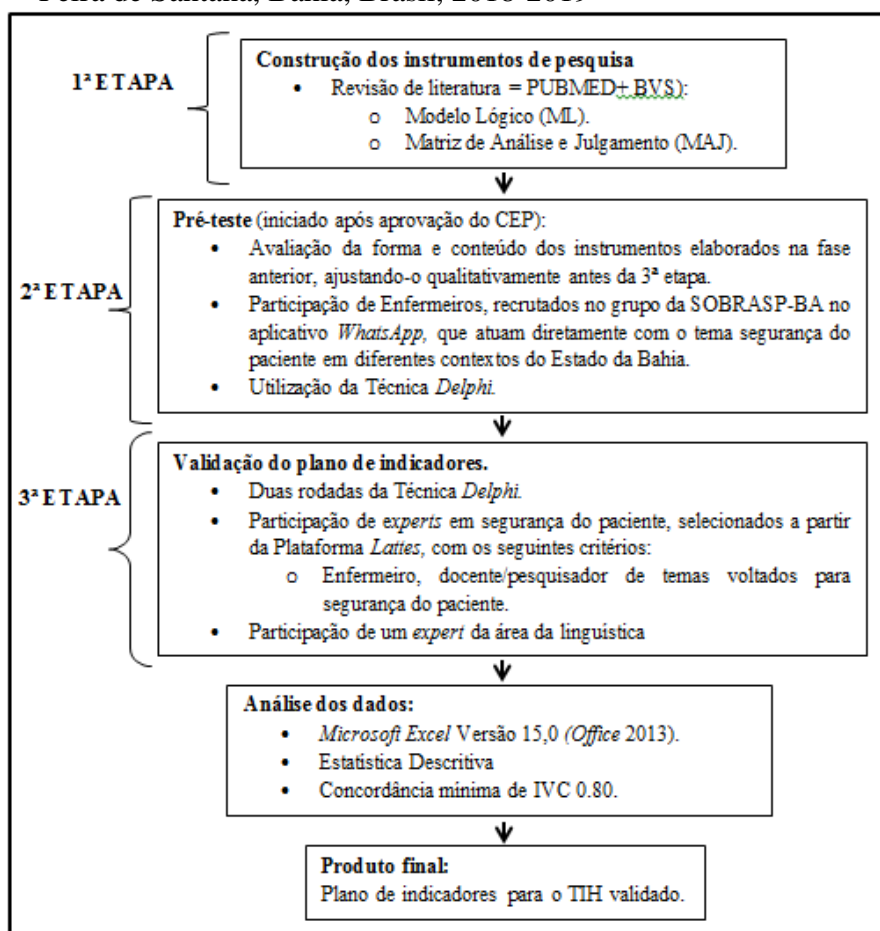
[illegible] de Santana, Bahia, Brasil, 2018-2019

1ª ETAPA

Construção dos instrumentos de pesquisa
• Revisão de literatura = PUBMED+ BVS):
o Modelo Lógico (ML).
o Matriz de Análise e Julgamento (MAJ).

2ª ETAPA

Pré-teste (iniciado após aprovação do CEP):
• Avaliação da forma e conteúdo dos instrumentos elaborados na fase anterior, ajustando-o qualitativamente antes da 3ª etapa.
• Participação de Enfermeiros, recrutados no grupo da SOBRASP-BA no aplicativo WhatsApp, que atuam diretamente com o tema segurança do paciente em diferentes contextos do Estado da Bahia.
• Utilização da Técnica Delphi.

3ª ETAPA

Validação do plano de indicadores.
• Duas rodadas da Técnica Delphi.
• Participação de experts em segurança do paciente, selecionados a partir da Plataforma Lattes, com os seguintes critérios:
o Enfermeiro, docente/pesquisador de temas voltados para segurança do paciente.
• Participação de um expert da área da linguística

Análise dos dados:
• Microsoft Excel Versão 15,0 (Office 2013).
• Estatística Descritiva
• Concordância mínima de IVC 0.80.

Produto final:
Plano de indicadores para o TIH validado.